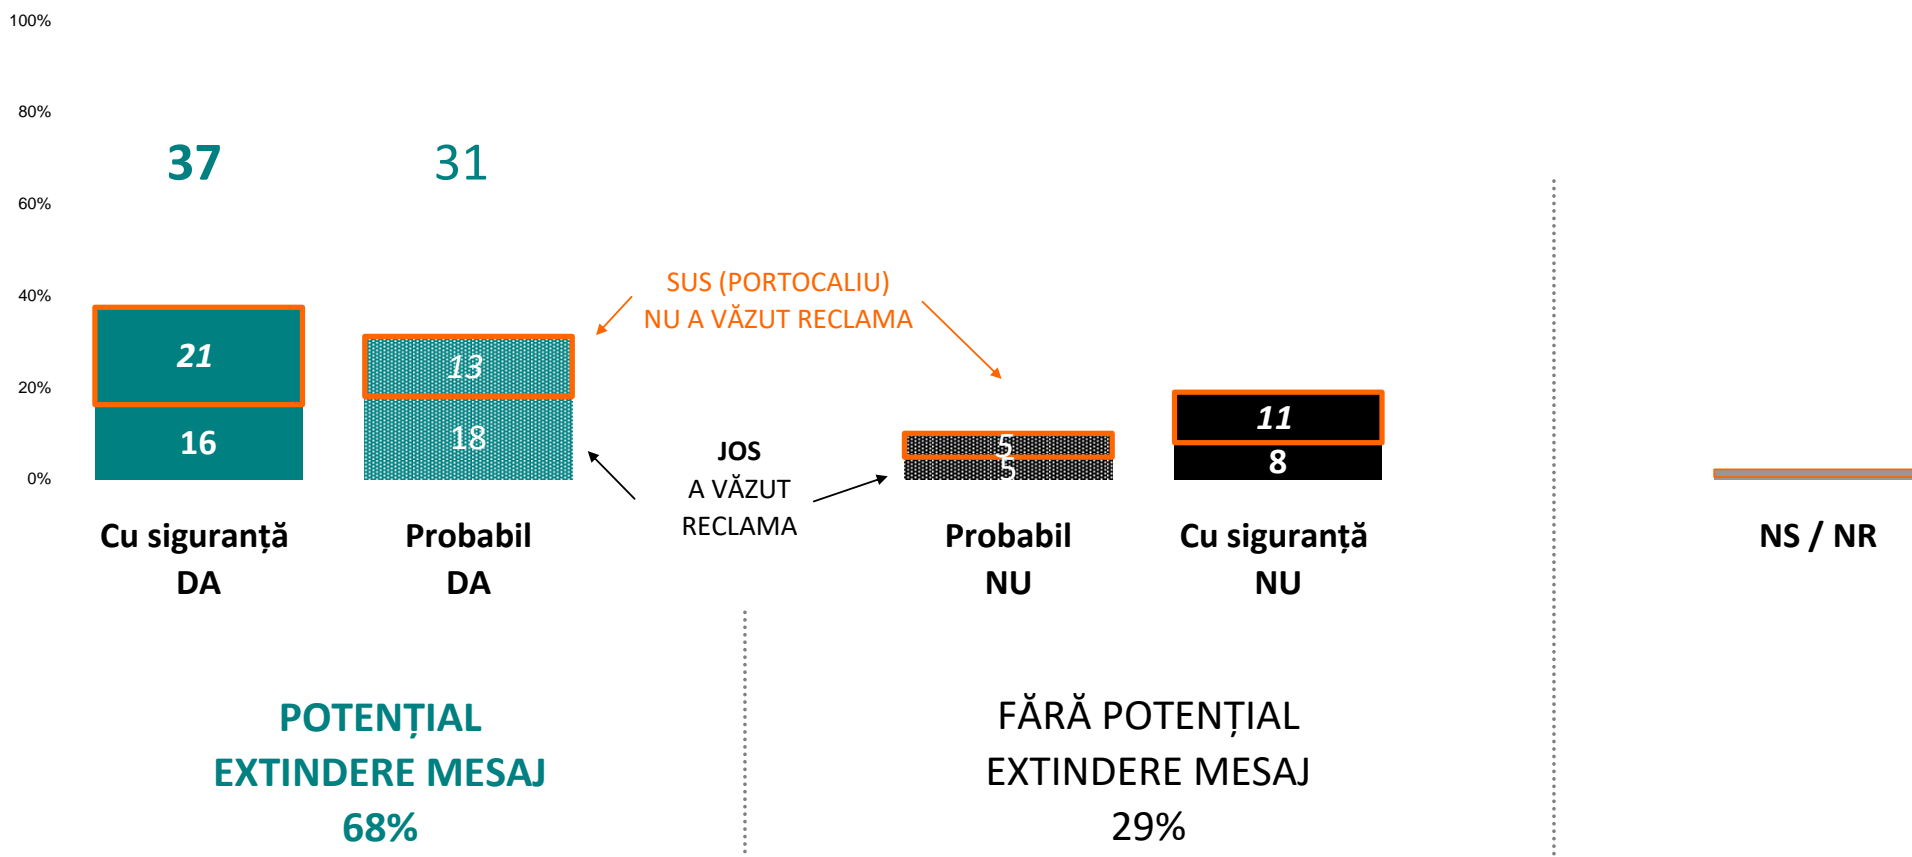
100%
80%
60%
40%
20%
0%

37
31

SUS (PORTOCALIU)
NU A VĂZUT RECLAMA

21
16

13
18

JOS
A VĂZUT
RECLAMA

5
5

11
8

Cu siguranță DA

Probabil DA

Probabil NU

Cu siguranță NU

NS / NR

POTENȚIAL EXTINDERE MESAJ 68%

FĂRĂ POTENȚIAL EXTINDERE MESAJ 29%